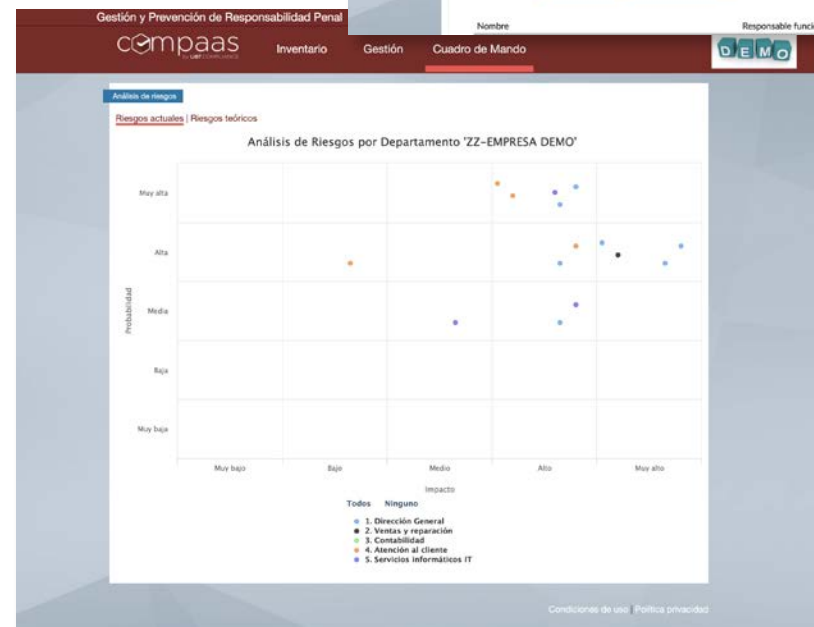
Gestión y Prevención de Responsabilidad Penal

Nombre

Responsable funci

compaas

Inventario

Gestión

Cuadro de Mando

DEMO

Análisis de riesgos

Riesgos actuales | Riesgos teóricos

Análisis de Riesgos por Departamento 'ZZ-EMPRESA DEMO'

Muy alta

Alta

Media

Baja

Muy baja

Probabilidad

Muy bajo

Bajo

Medio

Alto

Muy alto

Impacto

Todos Ninguno

1. Dirección General
2. Ventas y reparación
3. Contabilidad
4. Atención al cliente
5. Servicios informáticos IT

Condiciones de uso | Política privacidad